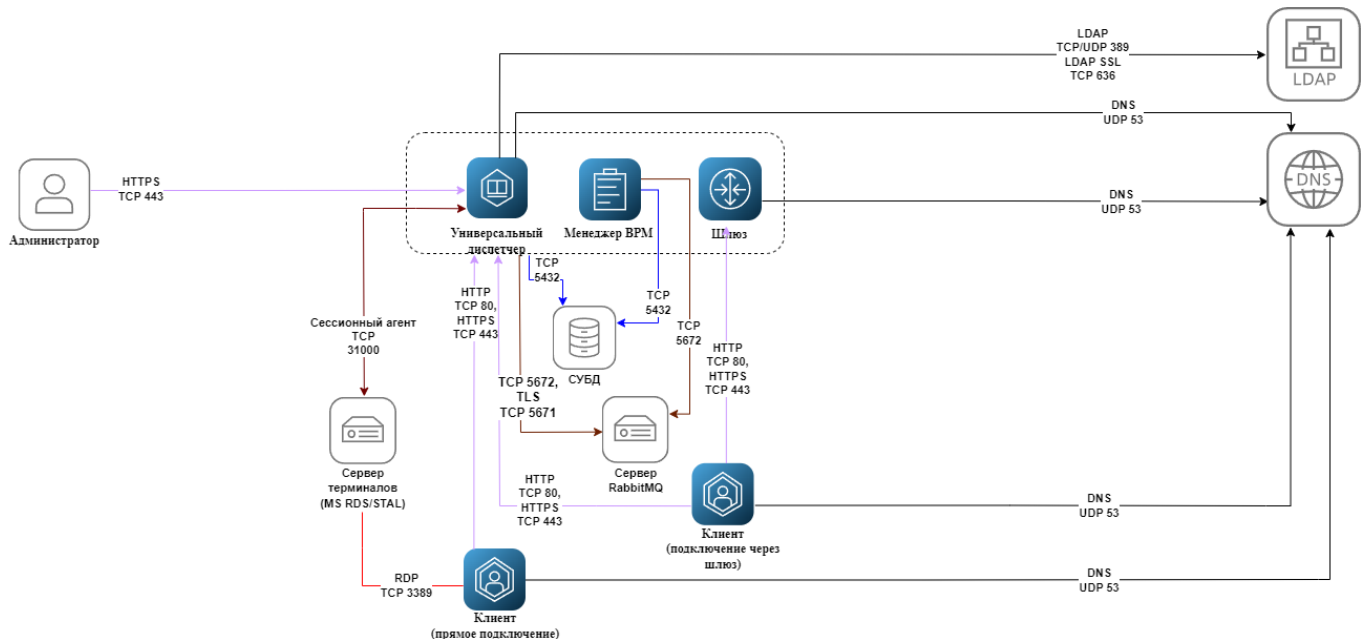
LDAP
TCP/UDP 389
LDAP SSL
TCP 636

LDAP

DNS
UDP 53

HTTPS
TCP 443

Администратор

Универсальный диспетчер

Менеджер BPM

Шлюз

DNS
UDP 53

DNS

TCP
5432

HTTP
TCP 80,
HTTPS
TCP 443

Сессионный агент
TCP
31000

TCP
5432

TCP
5672

СУБД

HTTP
TCP 80,
HTTPS
TCP 443

TCP 5672,
TLS
TCP 5671

Сервер терминалов
(MS RDS/STAL)

Сервер
RabbitMQ

HTTP
TCP 80,
HTTPS
TCP 443

DNS
UDP 53

Клиент
(подключение через шлюз)

RDP
TCP 3389

Клиент
(прямое подключение)

DNS
UDP 53